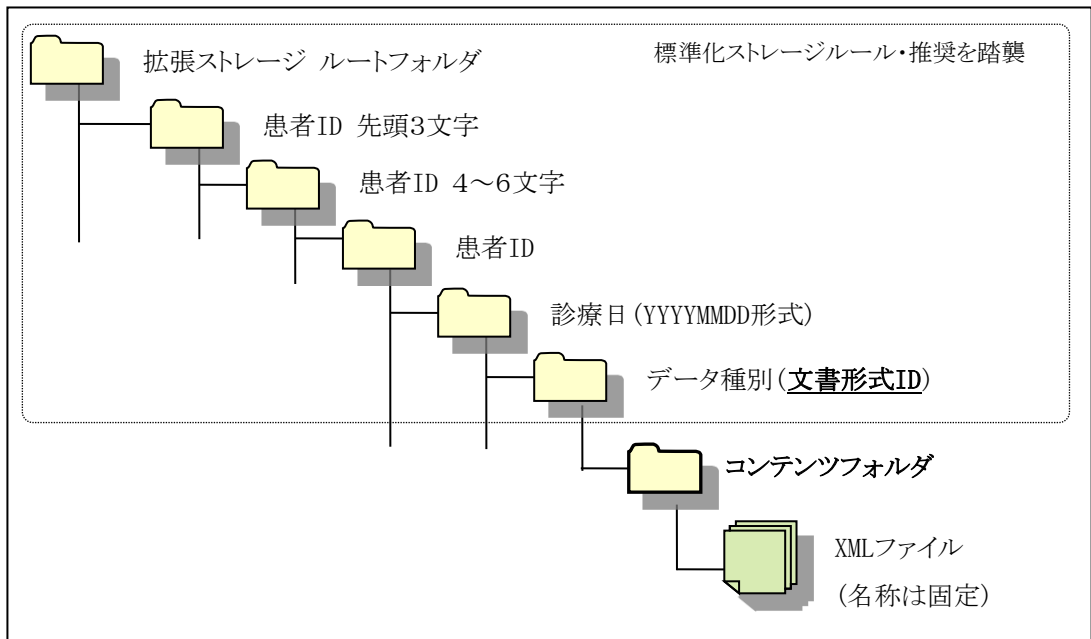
拡張ストレージ ルートフォルダ

標準化ストレージルール・推奨を踏襲

患者ID 先頭3文字

患者ID 4～6文字

患者ID

診療日(YYYYMMDD形式)

データ種別(文書形式ID)

コンテンツフォルダ

XMLファイル

(名称は固定)